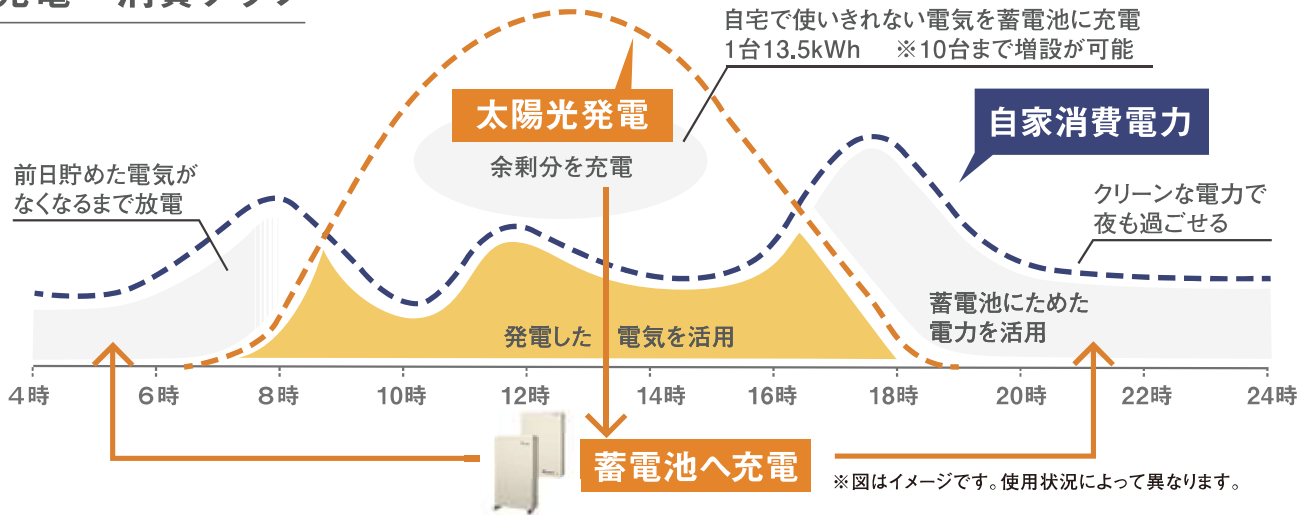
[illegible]

自宅で使いきれない電気を蓄電池に充電
1台13.5kWh　※10台まで増設が可能

太陽光発電

余剰分を充電

自家消費電力

前日貯めた電気がなくなるまで放電

クリーンな電力で夜も過ごせる

蓄電池にためた電力を活用

発電した　電気を活用

4時　6時　8時　10時　12時　14時　16時　18時　20時　22時　24時

蓄電池へ充電

※図はイメージです。使用状況によって異なります。